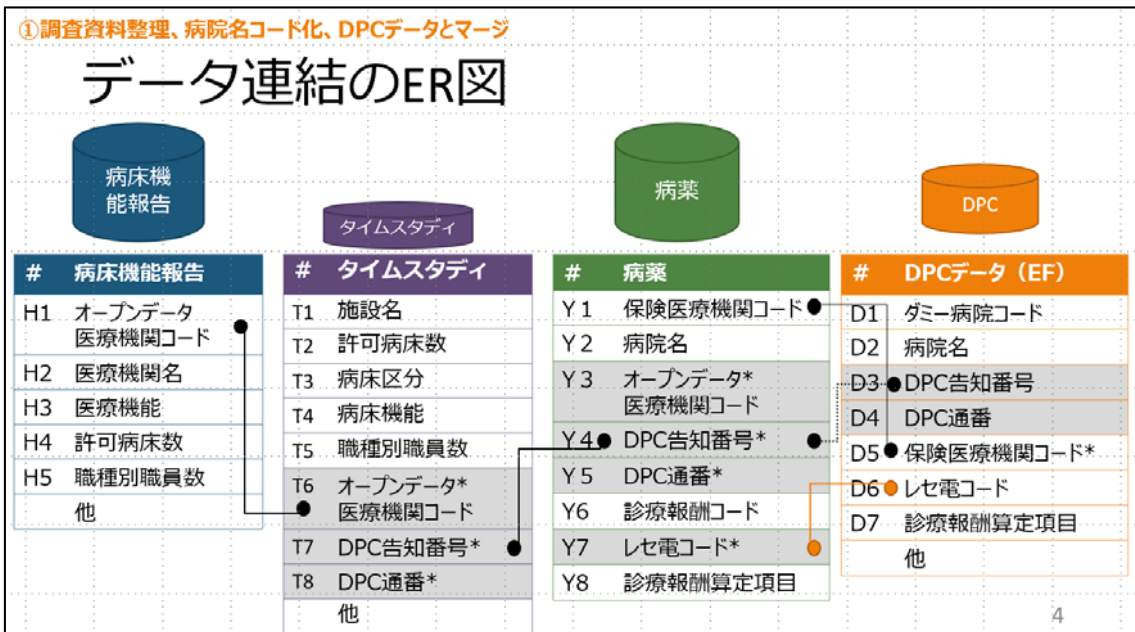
①調査資料整理、病院名コード化、DPCデータとマージ

データ連結のER図

病床機能報告

タイムスタディ

病薬

DPC

| # | 病床機能報告 |
|---|---|
| H1 | オープンデータ 医療機関コード |
| H2 | 医療機関名 |
| H3 | 医療機能 |
| H4 | 許可病床数 |
| H5 | 職種別職員数 |
| | 他 |

| # | タイムスタディ |
|---|---|
| T1 | 施設名 |
| T2 | 許可病床数 |
| T3 | 病床区分 |
| T4 | 病床機能 |
| T5 | 職種別職員数 |
| T6 | オープンデータ* 医療機関コード |
| T7 | DPC告知番号* |
| T8 | DPC通番* |
| | 他 |

| # | 病薬 |
|---|---|
| Y1 | 保険医療機関コード |
| Y2 | 病院名 |
| Y3 | オープンデータ* 医療機関コード |
| Y4 | DPC告知番号* |
| Y5 | DPC通番* |
| Y6 | 診療報酬コード |
| Y7 | レセ電コード* |
| Y8 | 診療報酬算定項目 |

| # | DPCデータ（EF） |
|---|---|
| D1 | ダミー病院コード |
| D2 | 病院名 |
| D3 | DPC告知番号 |
| D4 | DPC通番 |
| D5 | 保険医療機関コード* |
| D6 | レセ電コード |
| D7 | 診療報酬算定項目 |
| | 他 |

4